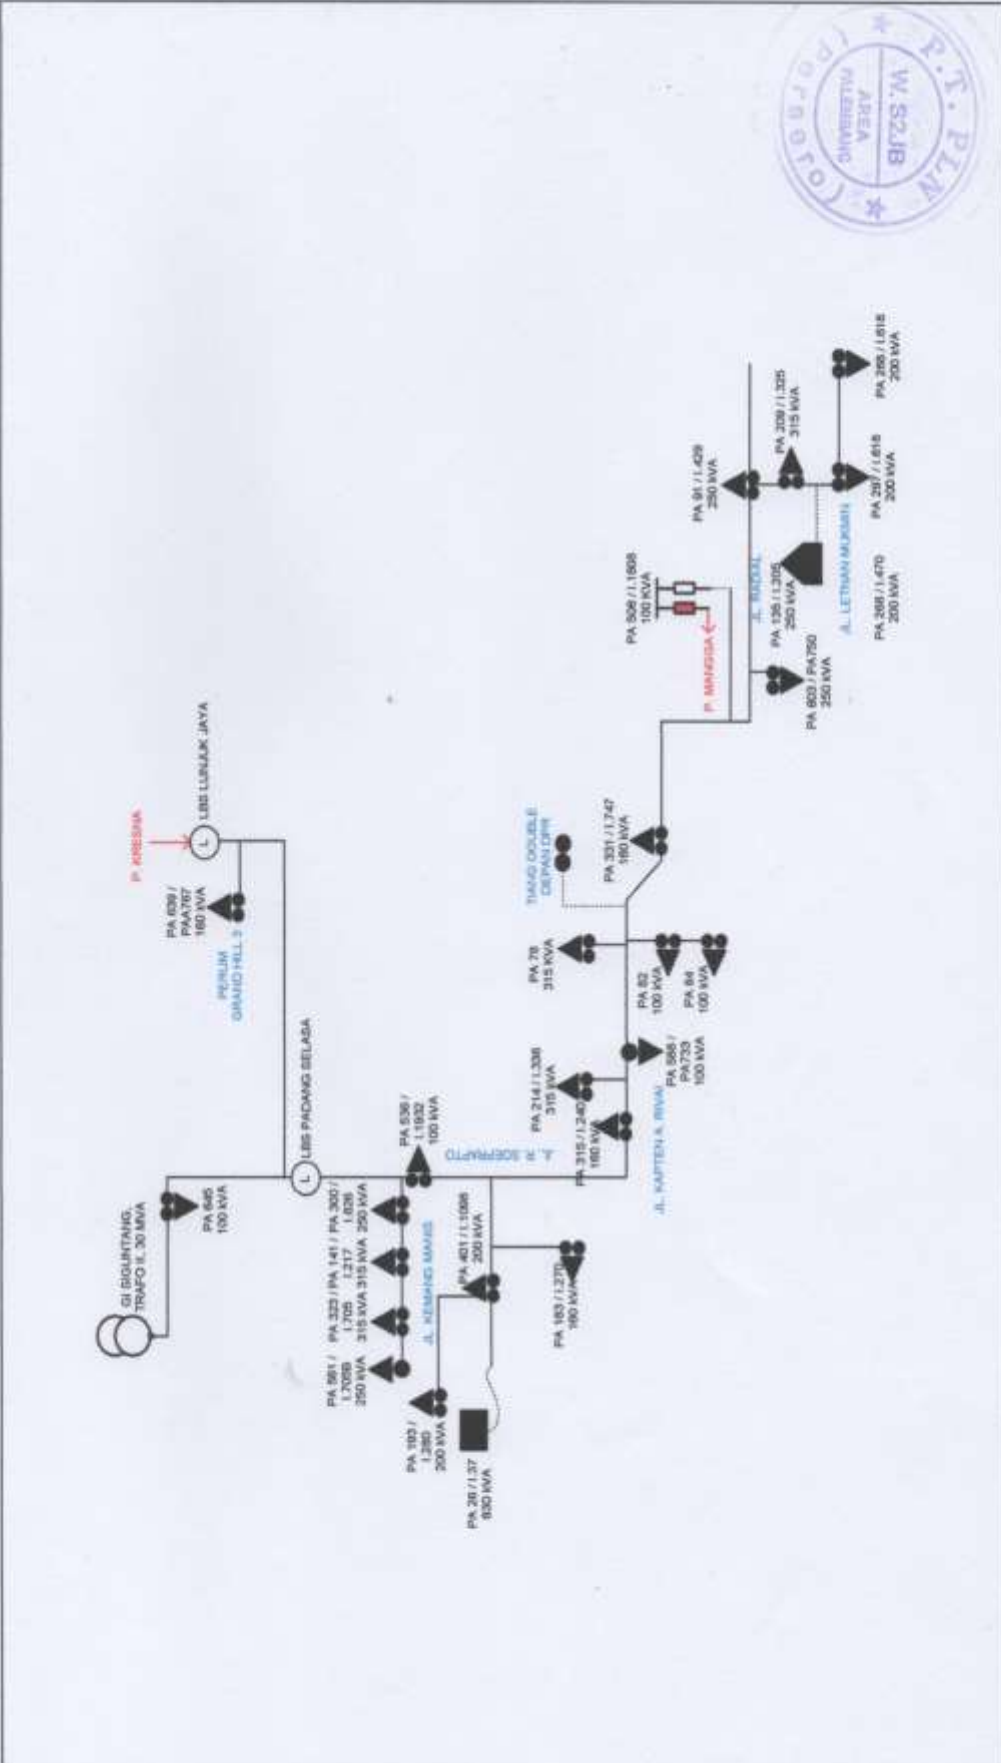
P.T. PLN
W.S2JB
AREA
PALEMBANG
(Persero)

GI SIGUNTANG
TRAFO II, 30 MVA

PA 645
100 KVA

LBS PADANG SELASA

PERUM
GRAND HILL 3

PA 639 /
PAA767
160 KVA

P. KRESNA

LBS LUNJUK JAYA

PA 561 /
I.7059
250 KVA

PA 322 / PA 141 / PA 300 /
I.705 I.217 I.636
315 KVA 315 KVA 250 KVA

JL. KEMANG MANIS

PA 193 /
1.280
200 KVA

PA 26 / I.37
630 KVA

PA 401 / I.1098
200 KVA

PA 183 / I.270
160 KVA

PA 536 /
I.1932
100 KVA

JL. R. SOEPRAPTO

PA 315 / I.240
160 KVA

JL. KAPTEN A. RIVAI

PA 214 / I.336
315 KVA

PA 568 /
PA 733
100 KVA

PA 78
315 KVA

PA 82
100 KVA

PA 84
100 KVA

TIANG DOUBLE
DEPAN DPR

PA 331 / I.747
160 KVA

P. MANGGA

PA 506 / I.1808
100 KVA

JL. RADIAL

PA 603 / PA750
250 KVA

PA 136 / I.305
250 KVA

JL. LETNAN MUKMIN

PA 268 / I.470
200 KVA

PA 91 / I.429
250 KVA

PA 209 / I.325
315 KVA

PA 29 / I.618
200 KVA

PA 265 / I.618
200 KVA